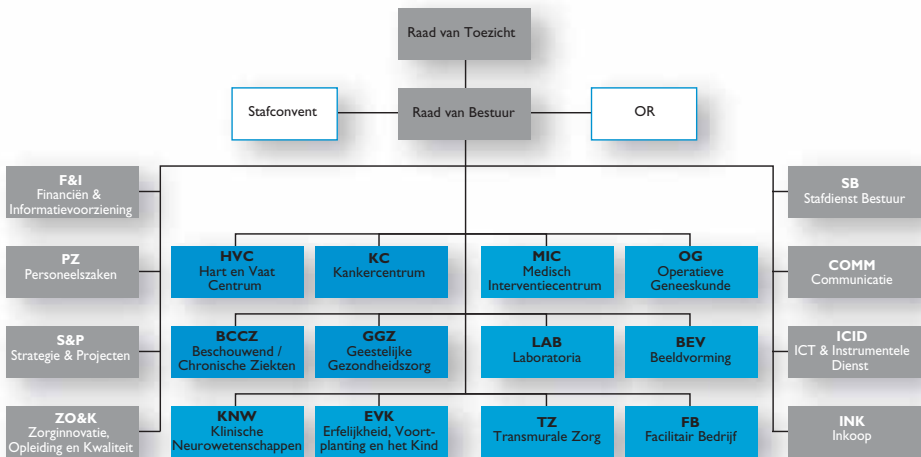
Raad van Toezicht

Stafconvent

Raad van Bestuur

OR

F&I
Financiën & Informatievoorziening

PZ
Personeelszaken

S&P
Strategie & Projecten

ZO&K
Zorginnovatie, Opleiding en Kwaliteit

SB
Stafdienst Bestuur

COMM
Communicatie

ICID
ICT & Instrumentele Dienst

INK
Inkoop

HVC
Hart en Vaat Centrum

KC
Kankercentrum

MIC
Medisch Interventiecentrum

OG
Operatieve Geneeskunde

BCCZ
Beschouwend / Chronische Ziekten

GGZ
Geestelijke Gezondheidszorg

LAB
Laboratoria

BEV
Beeldvorming

KNW
Klinische Neurowetenschappen

EVK
Erfelijkheid, Voortplanting en het Kind

TZ
Transmurale Zorg

FB
Facilitair Bedrijf